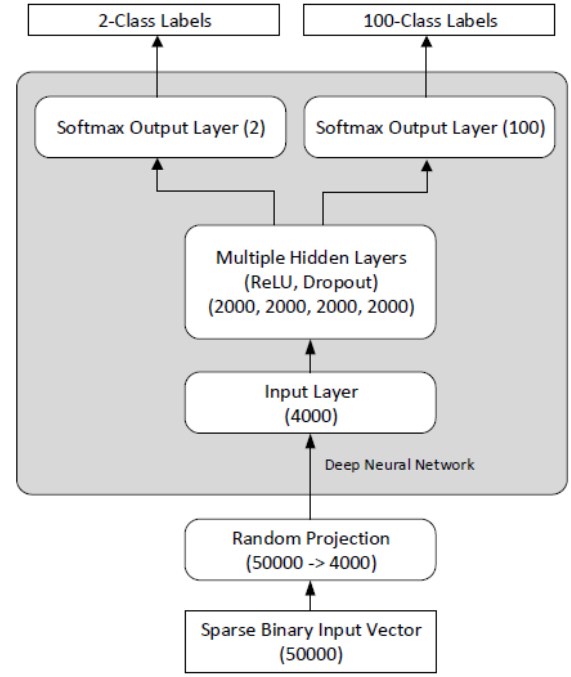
2-Class Labels

100-Class Labels

Softmax Output Layer (2)

Softmax Output Layer (100)

Multiple Hidden Layers
(ReLU, Dropout)
(2000, 2000, 2000, 2000)

Input Layer
(4000)

Deep Neural Network

Random Projection
(50000 -> 4000)

Sparse Binary Input Vector
(50000)